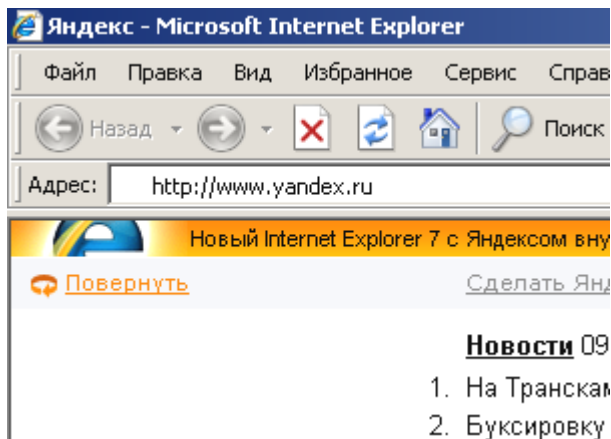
Яндекс - Microsoft Internet Explorer

Файл Правка Вид Избранное Сервис Справ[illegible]

Назад Поиск

Адрес: http://www.yandex.ru

Новый Internet Explorer 7 с Яндексом вну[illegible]

Повернуть

Сделать Янд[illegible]

Новости 09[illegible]

1. На Транскам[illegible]
2. Буксировку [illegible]